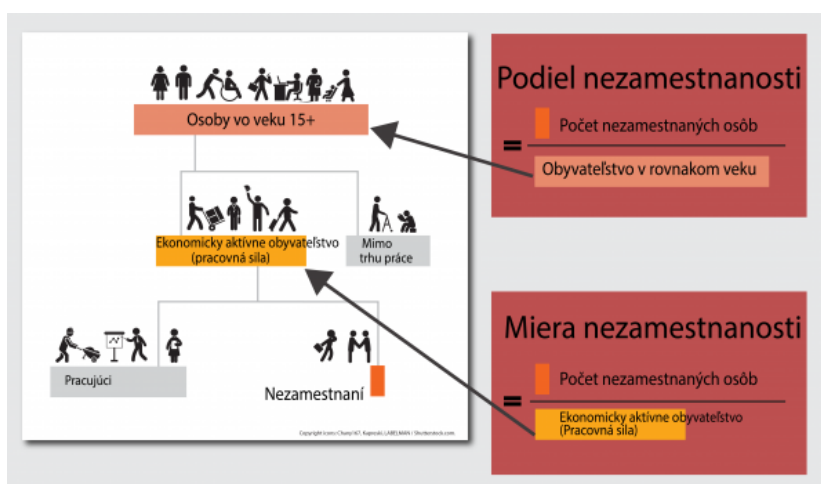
Osoby vo veku 15+

Ekonomicky aktívne obyvateľstvo (pracovná sila)

Mimo trhu práce

Pracujúci

Nezamestnaní

Copyright Icons: Chany167, Kapreski, LAREMAN / Shutterstock.com

Podiel nezamestnanosti

= $\frac{\text{Počet nezamestnaných osôb}}{\text{Obyvateľstvo v rovnakom veku}}$

Miera nezamestnanosti

= $\frac{\text{Počet nezamestnaných osôb}}{\text{Ekonomicky aktívne obyvateľstvo (Pracovná sila)}}$